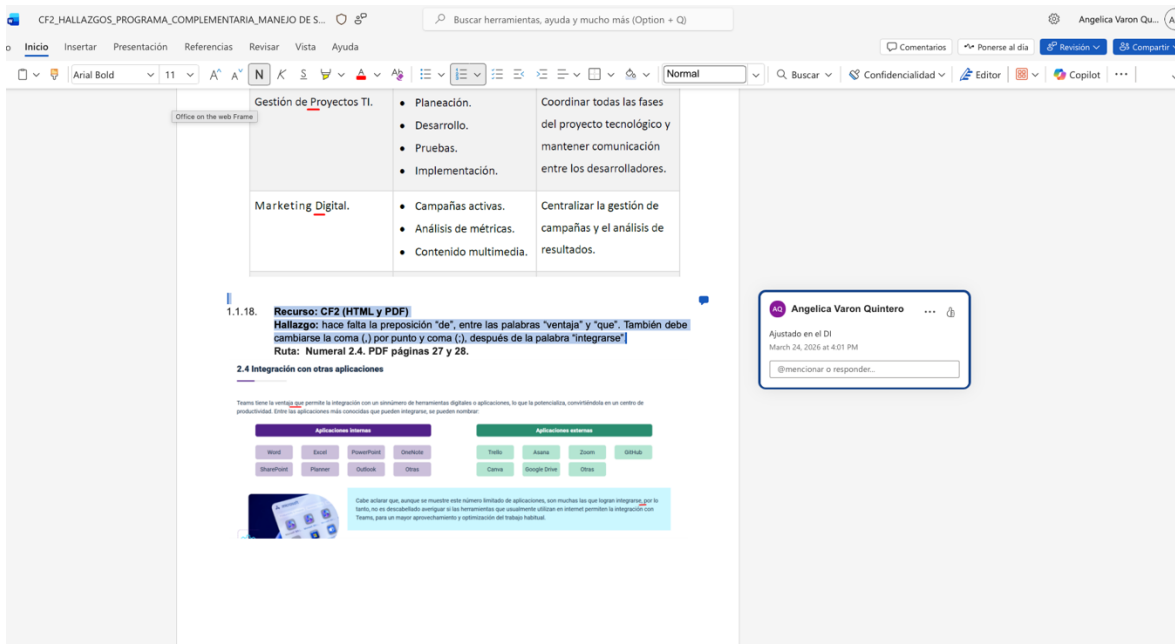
CF2_HALLAZGOS_PROGRAMA_COMPLEMENTARIA_MANEJO DE S...

Buscar herramientas, ayuda y mucho más (Option + Q)

Angelica Varon Qu...

Inicio Insertar Presentación Referencias Revisar Vista Ayuda

Comentarios Ponerse al día Revisión Compartir

Arial Bold 11 N K S Normal Buscar Confidencialidad Editor Copilot

Office on the web Frame

| Gestión de Proyectos TI. | • Planeación. • Desarrollo. • Pruebas. • Implementación. | Coordinar todas las fases del proyecto tecnológico y mantener comunicación entre los desarrolladores. |
|---|---|---|
| Marketing Digital. | • Campañas activas. • Análisis de métricas. • Contenido multimedia. | Centralizar la gestión de campañas y el análisis de resultados. |

1.1.18. **Recurso: CF2 (HTML y PDF)**
**Hallazgo:** hace falta la preposición "de", entre las palabras "ventaja" y "que". También debe cambiarse la coma (,) por punto y coma (;), después de la palabra "integrarse".
**Ruta: Numeral 2.4. PDF páginas 27 y 28.**

2.4 Integración con otras aplicaciones

Teams tiene la ventaja que permite la integración con un sinnúmero de herramientas digitales o aplicaciones, lo que la potencializa, convirtiéndola en un centro de productividad. Entre las aplicaciones más conocidas que pueden integrarse, se pueden nombrar:

Aplicaciones internas
Word Excel PowerPoint OneNote
SharePoint Planner Outlook Otras

Aplicaciones externas
Trello Asana Zoom GitHub
Canva Google Drive Otras

Cabe aclarar que, aunque se muestre este número limitado de aplicaciones, son muchas las que logran integrarse, por lo tanto, no es descabellado averiguar si las herramientas que usualmente utilizan en internet permiten la integración con Teams, para un mayor aprovechamiento y optimización del trabajo habitual.

AQ Angelica Varon Quintero
Ajustado en el DI
March 24, 2026 at 4:01 PM
@mencionar o responder...